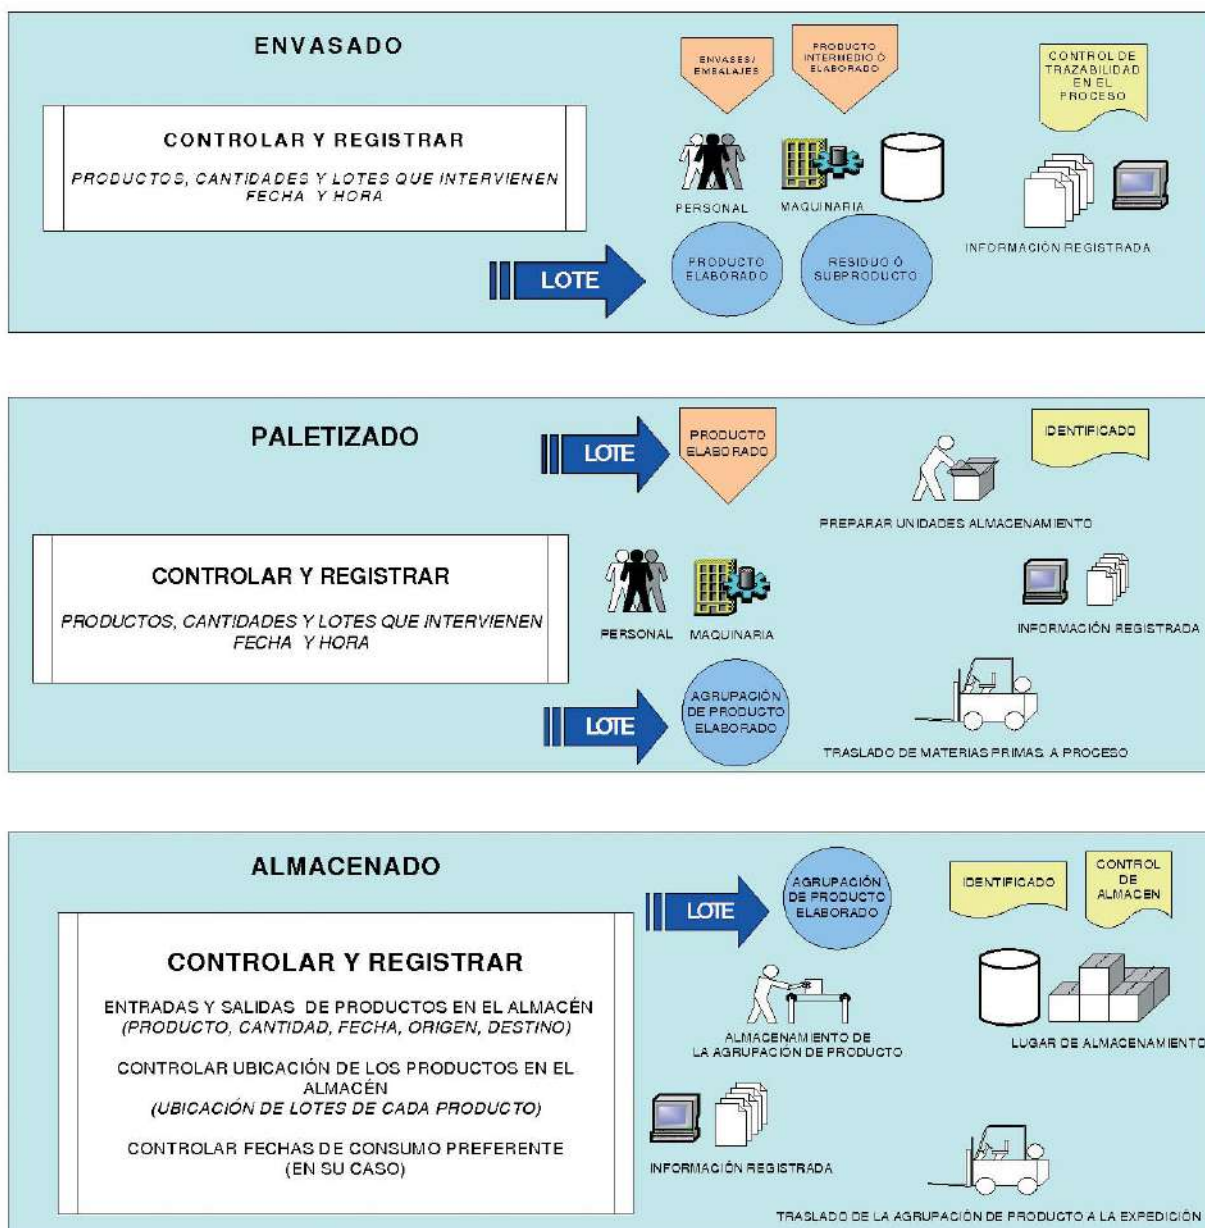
ENVASADO

CONTROLAR Y REGISTRAR

PRODUCTOS, CANTIDADES Y LOTES QUE INTERVIENEN FECHA Y HORA

ENVASES/ EMBALAJES

PRODUCTO INTERMEDIO Ó ELABORADO

CONTROL DE TRAZABILIDAD EN EL PROCESO

PERSONAL

MAQUINARIA

INFORMACIÓN REGISTRADA

LOTE

PRODUCTO ELABORADO

RESIDUO Ó SUBPRODUCTO

PALETIZADO

LOTE

PRODUCTO ELABORADO

IDENTIFICADO

PREPARAR UNIDADES ALMACENAMIENTO

CONTROLAR Y REGISTRAR

PRODUCTOS, CANTIDADES Y LOTES QUE INTERVIENEN FECHA Y HORA

PERSONAL

MAQUINARIA

INFORMACIÓN REGISTRADA

LOTE

AGRUPACIÓN DE PRODUCTO ELABORADO

TRASLADO DE MATERIAS PRIMAS A PROCESO

ALMACENADO

LOTE

AGRUPACIÓN DE PRODUCTO ELABORADO

IDENTIFICADO

CONTROL DE ALMACEN

CONTROLAR Y REGISTRAR

ENTRADAS Y SALIDAS DE PRODUCTOS EN EL ALMACÉN (PRODUCTO, CANTIDAD, FECHA, ORIGEN, DESTINO)

CONTROLAR UBICACIÓN DE LOS PRODUCTOS EN EL ALMACÉN (UBICACIÓN DE LOTES DE CADA PRODUCTO)

CONTROLAR FECHAS DE CONSUMO PREFERENTE (EN SU CASO)

ALMACENAMIENTO DE LA AGRUPACIÓN DE PRODUCTO

LUGAR DE ALMACENAMIENTO

INFORMACIÓN REGISTRADA

TRASLADO DE LA AGRUPACIÓN DE PRODUCTO A LA EXPEDICIÓN